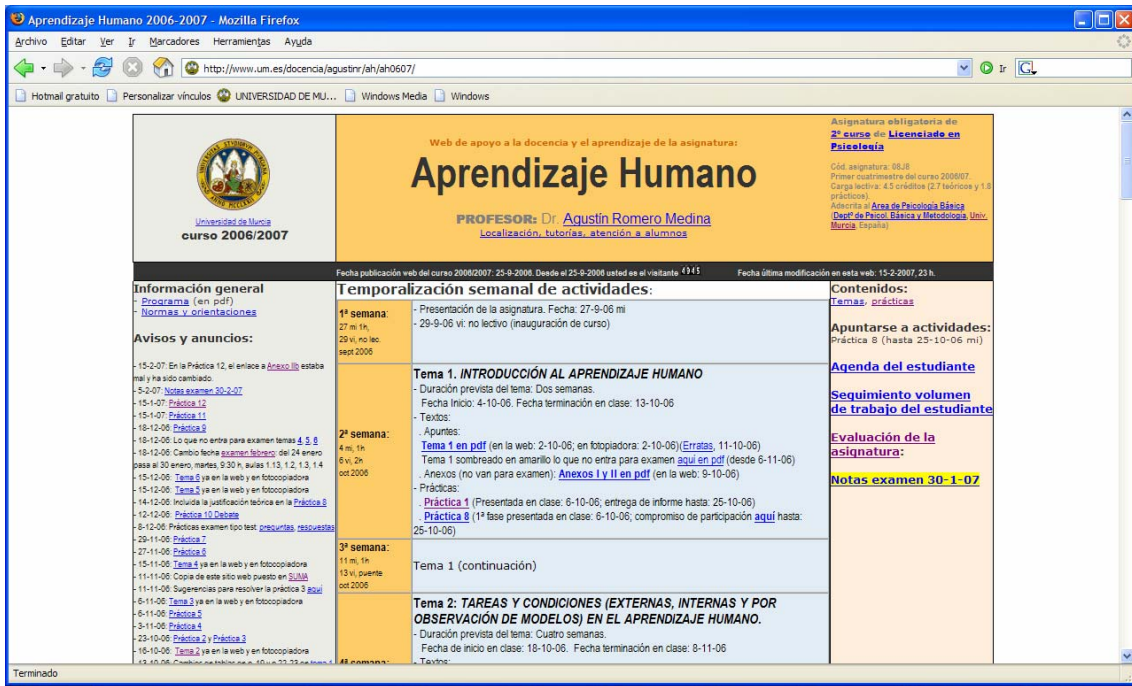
Aprendizaje Humano 2006-2007 - Mozilla Firefox

Archivo Editar Ver Ir Marcadores Herramientas Ayuda

http://www.um.es/docencia/agustinr/ah/ah0607/

Ir

Hotmail gratuito Personalizar vínculos UNIVERSIDAD DE MU... Windows Media Windows

Universidad de Murcia
curso 2006/2007

Web de apoyo a la docencia y el aprendizaje de la asignatura:
Aprendizaje Humano
PROFESOR: Dr. Agustín Romero Medina
Localización, tutorías, atención a alumnos

Asignatura obligatoria de 2º curso de Licenciado en Psicología
Cód. asignatura: 08J8
Primer cuatrimestre del curso 2006/07.
Carga lectiva: 4.5 créditos (2.7 teóricos y 1.8 prácticos).
Adscrita al Area de Psicología Básica (Dept° de Psicol. Básica y Metodología, Univ. Murcia, España)

Fecha publicación web del curso 2006/2007: 25-9-2006. Desde el 25-9-2006 usted es el visitante 4945 Fecha última modificación en esta web: 15-2-2007, 23 h.

Información general
- Programa (en pdf)
- Normas y orientaciones

Avisos y anuncios:

- 15-2-07: En la Práctica 12, el enlace a Anexo IIb estaba mal y ha sido cambiado.
- 5-2-07: Notas examen 30-2-07
- 15-1-07: Práctica 12
- 15-1-07: Práctica 11
- 18-12-06: Práctica 9
- 18-12-06: Lo que no entra para examen temas 4, 5, 6
- 18-12-06: Cambio fecha examen febrero: del 24 enero pasa al 30 enero, martes, 9:30 h, aulas 1.13, 1.2, 1.3, 1.4
- 15-12-06: Tema 6 ya en la web y en fotocopiadora
- 15-12-06: Tema 5 ya en la web y en fotocopiadora
- 14-12-06: Incluida la justificación teórica en la Práctica 8
- 12-12-06: Práctica 10 Debate
- 8-12-06: Prácticas examen tipo test: preguntas, respuestas
- 29-11-06: Práctica 7
- 27-11-06: Práctica 6
- 15-11-06: Tema 4 ya en la web y en fotocopiadora
- 11-11-06: Copia de este sitio web puesto en SUMA
- 11-11-06: Sugerencias para resolver la práctica 3 aquí
- 6-11-06: Tema 3 ya en la web y en fotocopiadora
- 6-11-06: Práctica 5
- 3-11-06: Práctica 4
- 23-10-06: Práctica 2 y Práctica 3
- 16-10-06: Tema 2 ya en la web y en fotocopiadora
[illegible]

Temporalización semanal de actividades:

| | |
|---|---|
| 1ª semana: 27 mi 1h, 29 vi, no lec. sept 2006 | - Presentación de la asignatura. Fecha: 27-9-06 mi<br>- 29-9-06 vi: no lectivo (inauguración de curso) |
| 2ª semana: 4 mi, 1h 6 vi, 2h oct 2006 | Tema 1. INTRODUCCIÓN AL APRENDIZAJE HUMANO<br>- Duración prevista del tema: Dos semanas.<br>Fecha Inicio: 4-10-06. Fecha terminación en clase: 13-10-06<br>- Textos:<br>. Apuntes:<br>Tema 1 en pdf (en la web: 2-10-06; en fotopiadora: 2-10-06)(Erratas, 11-10-06)<br>Tema 1 sombreado en amarillo lo que no entra para examen aquí en pdf (desde 6-11-06)<br>. Anexos (no van para examen): Anexos I y II en pdf (en la web: 9-10-06)<br>- Prácticas:<br>. Práctica 1 (Presentada en clase: 6-10-06; entrega de informe hasta: 25-10-06)<br>. Práctica 8 (1ª fase presentada en clase: 6-10-06; compromiso de participación aquí hasta: 25-10-06) |
| 3ª semana: 11 mi, 1h 13 vi, puente oct 2006 | Tema 1 (continuación) |
| 4ª semana: | Tema 2: TAREAS Y CONDICIONES (EXTERNAS, INTERNAS Y POR OBSERVACIÓN DE MODELOS) EN EL APRENDIZAJE HUMANO.<br>- Duración prevista del tema: Cuatro semanas.<br>Fecha de inicio en clase: 18-10-06. Fecha terminación en clase: 8-11-06<br>- Textos: |

Contenidos:
Temas, prácticas

Apuntarse a actividades:
Práctica 8 (hasta 25-10-06 mi)

Agenda del estudiante

Seguimiento volumen de trabajo del estudiante

Evaluación de la asignatura:

Notas examen 30-1-07

Terminado